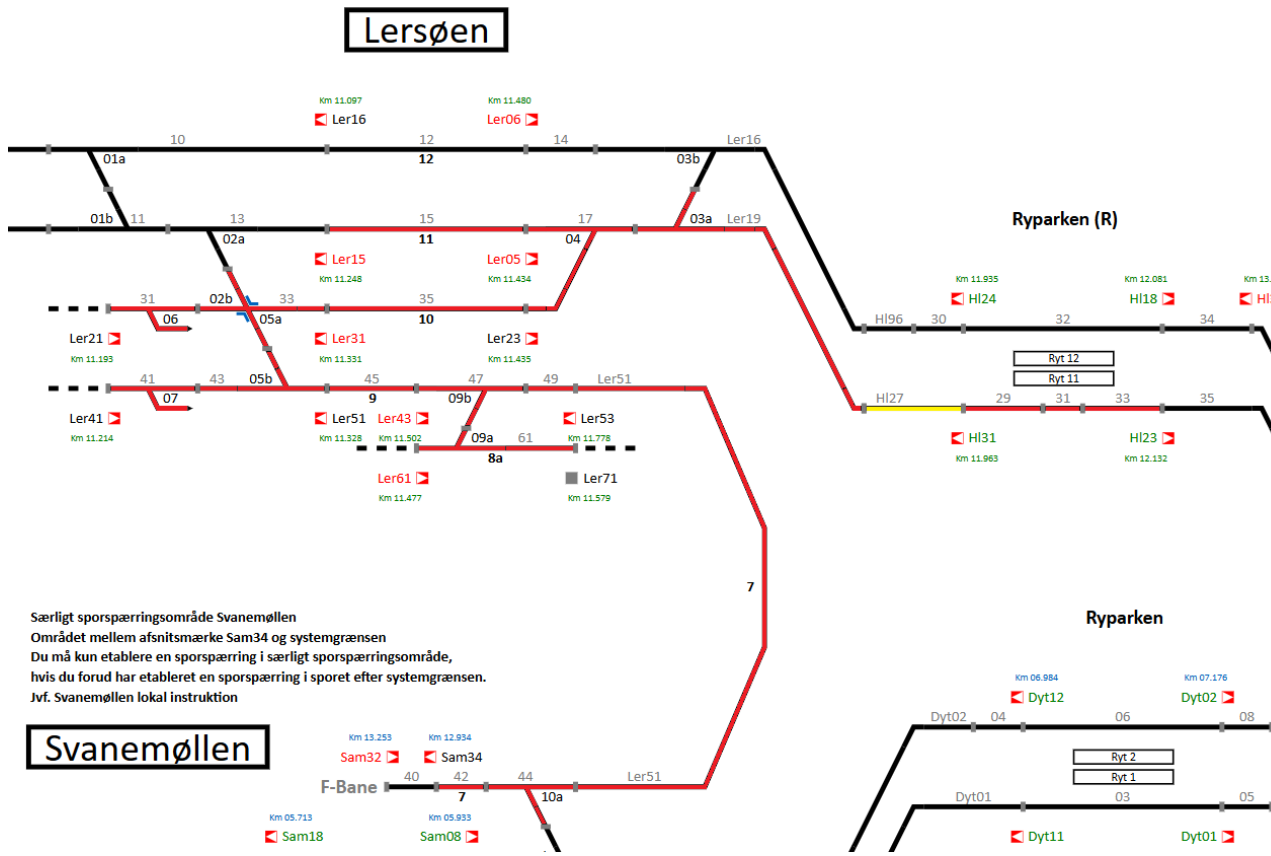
Lersøen

Km 11.097
Ler16
Km 11.480
Ler06
10
12
14
Ler16
01a
12
03b
01b
11
13
15
17
03a
Ler19
02a
11
04
Ryparken (R)
Ler15
Ler05
Km 11.248
Km 11.434
Km 11.935
Hl24
Km 12.081
Hl18
Km 13.
Hl
31
02b
33
35
06
05a
10
Hl96
30
32
34
Ler21
Ler31
Ler23
Km 11.193
Km 11.331
Km 11.435
Ryt 12
Ryt 11
41
43
45
47
49
Ler51
07
05b
9
09b
Hl27
29
31
33
35
Ler41
Ler51
Ler43
Ler53
Hl31
Hl23
Km 11.214
Km 11.328
Km 11.502
09a
61
Km 11.778
Km 11.963
Km 12.132
8a
Ler61
Ler71
Km 11.477
Km 11.579
7

Særligt sporspærringsområde Svanemøllen
Området mellem afsnitsmærke Sam34 og systemgrænsen
Du må kun etablere en sporspærring i særligt sporspærringsområde,
hvis du forud har etableret en sporspærring i sporet efter systemgrænsen.
Jvf. Svanemøllen lokal instruktion

Ryparken
Km 06.984
Dyt12
Km 07.176
Dyt02
Dyt02
04
06
08
Svanemøllen
Km 13.253
Sam32
Km 12.934
Sam34
Ryt 2
Ryt 1
F-Bane
40
42
44
Ler51
7
10a
Dyt01
03
05
Km 05.713
Sam18
Km 05.933
Sam08
Dyt11
Dyt01